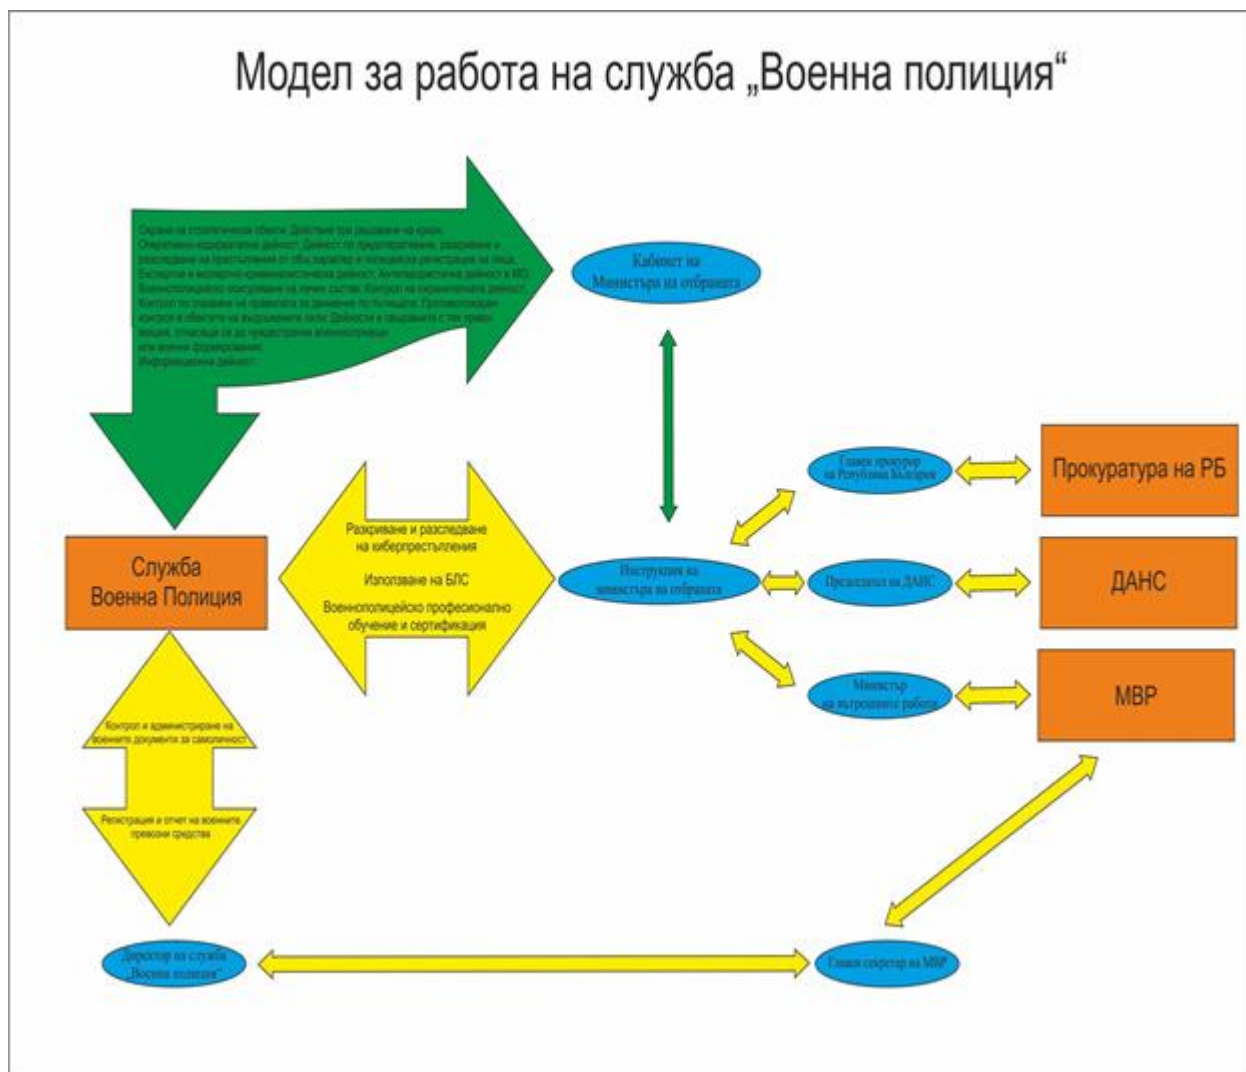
Модел за работа на служба „Военна полиция“

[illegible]

Кабинет на Министъра на отбраната

Главен прокурор на Република България

Прокуратура на РБ

Разкриване и разследване на киберпрестъпления

Използване на БЛС

Военнополицейско професионално обучение и сертификация

Служба Военна Полиция

Инструкция на министъра на отбраната

Председател на ДАНС

ДАНС

Министър на вътрешните работи

МВР

Контрол и администриране на военните документи за самоличност

Регистрация и отчет на военните превозни средства

Директор на служба „Военна полиция“

Главен секретар на МВР